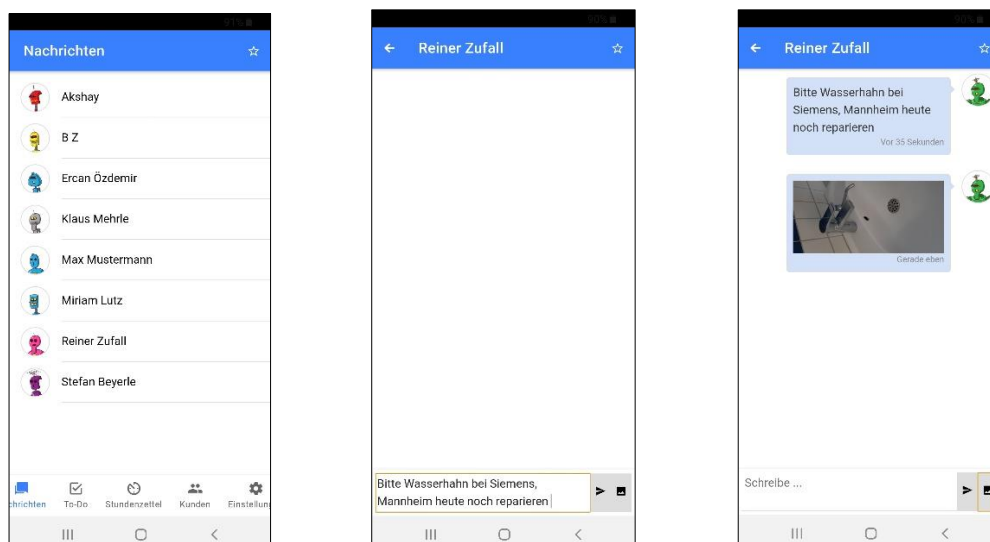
91%

Nachrichten

Akshay

B Z

Ercan Özdemir

Klaus Mehrle

Max Mustermann

Miriam Lutz

Reiner Zufall

Stefan Beyerle

chrichten To-Do Stundenzettel Kunden Einstellun

90%

Reiner Zufall

Bitte Wasserhahn bei Siemens, Mannheim heute noch reparieren

90%

Reiner Zufall

Bitte Wasserhahn bei Siemens, Mannheim heute noch reparieren
Vor 35 Sekunden

Gerade eben

Schreibe ...